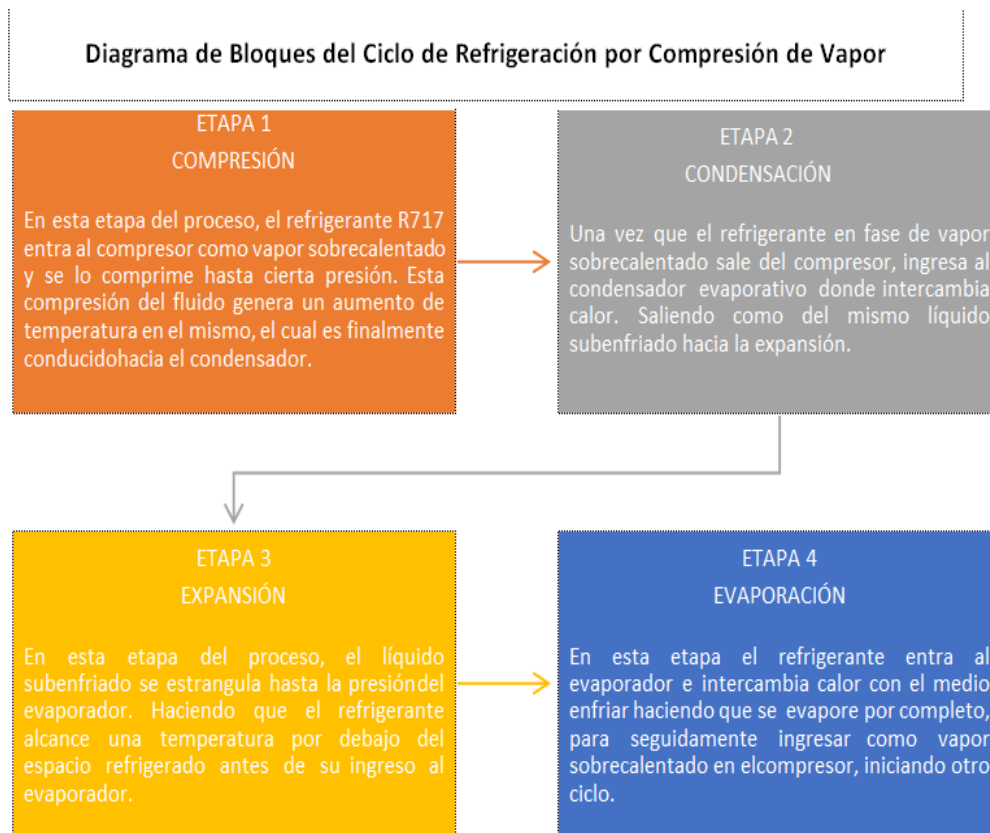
Diagrama de Bloques del Ciclo de Refrigeración por Compresión de Vapor

ETAPA 1
COMPRESIÓN

En esta etapa del proceso, el refrigerante R717 entra al compresor como vapor sobrecalentado y se lo comprime hasta cierta presión. Esta compresión del fluido genera un aumento de temperatura en el mismo, el cual es finalmente conducidohacia el condensador.

ETAPA 2
CONDENSACIÓN

Una vez que el refrigerante en fase de vapor sobrecalentado sale del compresor, ingresa al condensador evaporativo donde intercambia calor. Saliendo como del mismo líquido subenfriado hacia la expansión.

ETAPA 3
EXPANSIÓN

En esta etapa del proceso, el líquido subenfriado se estrangula hasta la presióndel evaporador. Haciendo que el refrigerante alcance una temperatura por debajo del espacio refrigerado antes de su ingreso al evaporador.

ETAPA 4
EVAPORACIÓN

En esta etapa el refrigerante entra al evaporador e intercambia calor con el medio enfriar haciendo que se evapore por completo, para seguidamente ingresar como vapor sobrecalentado en elcompresor, iniciando otro ciclo.